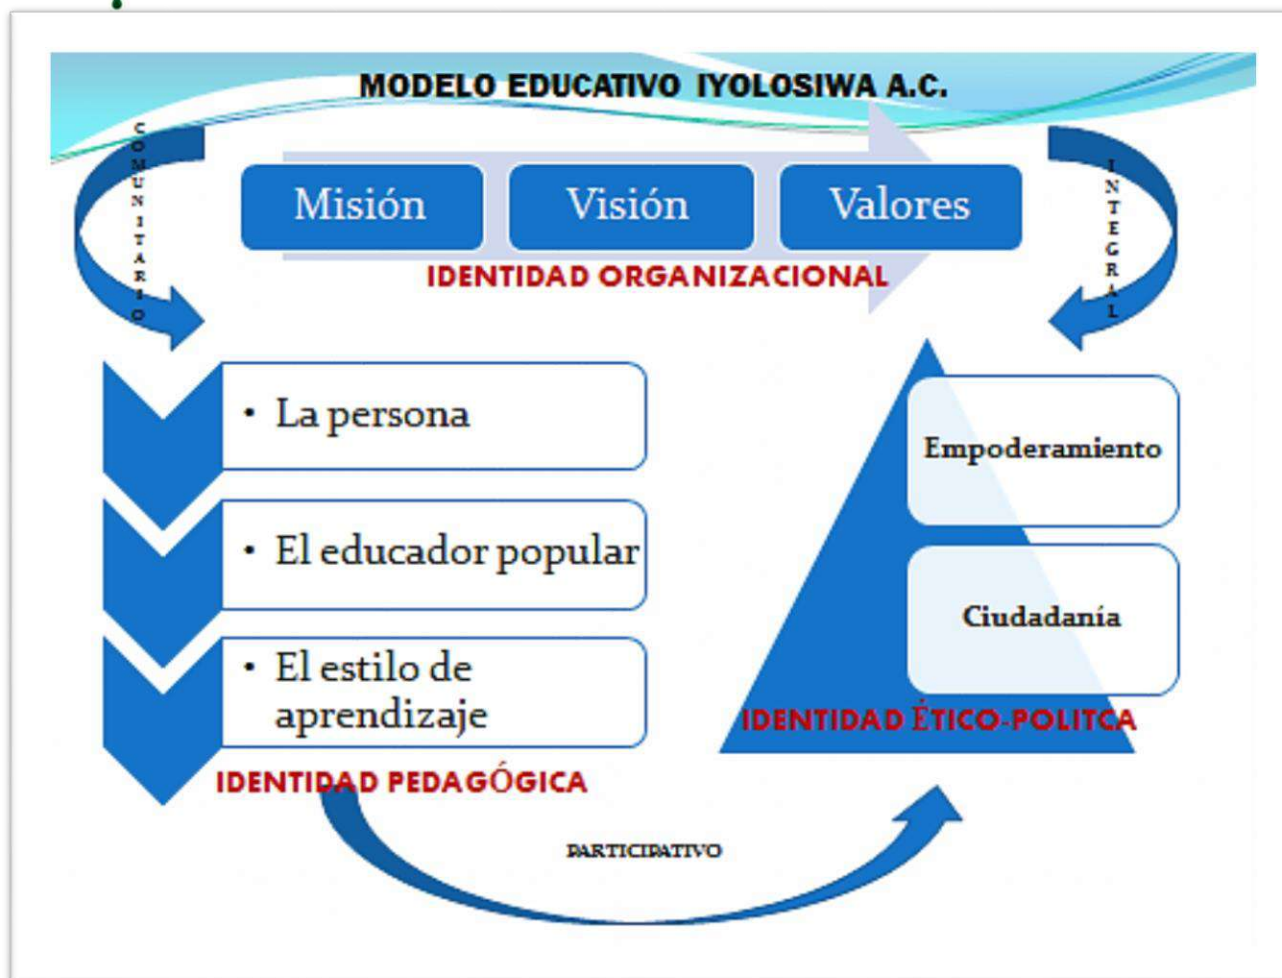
MODELO EDUCATIVO IYOLOSIWA A.C.

COMUNITARIO

Misión

Visión

Valores

IDENTIDAD ORGANIZACIONAL

INTEGRAL

• La persona

• El educador popular

• El estilo de aprendizaje

IDENTIDAD PEDAGÓGICA

Empoderamiento

Ciudadanía

IDENTIDAD ÉTICO-POLITCA

PARTICIPATIVO